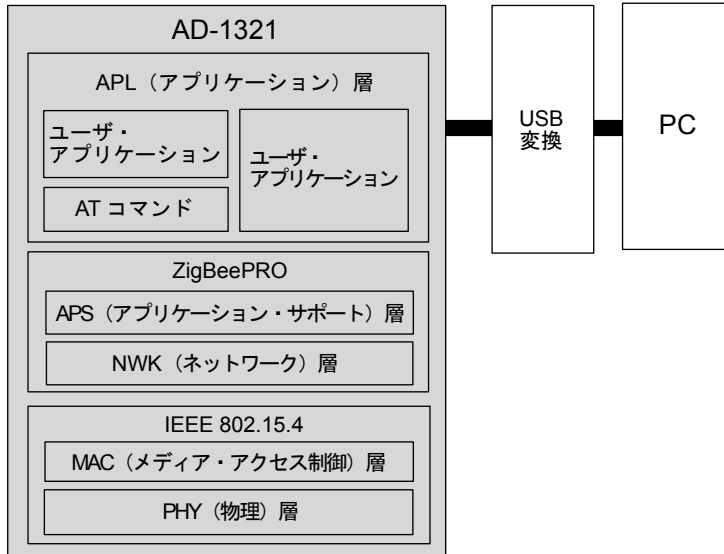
AD-1321

APL（アプリケーション）層

ユーザ・
アプリケーション

AT コマンド

ユーザ・
アプリケーション

ZigBeePRO

APS（アプリケーション・サポート）層

NWK（ネットワーク）層

IEEE 802.15.4

MAC（メディア・アクセス制御）層

PHY（物理）層

USB
変換

PC